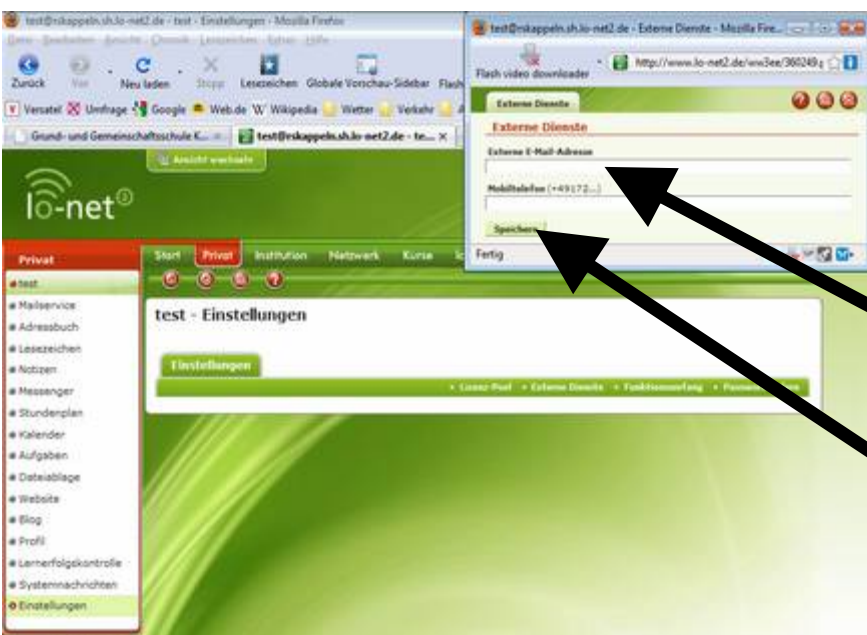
test@rskappeln.sh.lo-net2.de - test - Einstellungen - Mozilla Firefox
Datei Bearbeiten Ansicht Chronik Lesezeichen Extras Hilfe
Zurück Vor Neu laden Stopp Lesezeichen Globale Vorschau-Sidebar Flash
Versatel Umfrage Google Web.de Wikipedia Wetter Verkehr
Grund- und Gemeinschaftsschule K... test@rskappeln.sh.lo-net2.de - te...
Ansicht wechseln
lo-net®
Privat
Start Privat Institution Netzwerk Kurse
test
Mailservice
Adressbuch
Lesezeichen
Notizen
Messenger
Stundenplan
Kalender
Aufgaben
Dateiablage
Website
Blog
Profil
Lernerfolgskontrolle
Systemnachrichten
Einstellungen
test - Einstellungen
Einstellungen
Lizenz-Pool Externe Dienste Funktionsumfang Passwort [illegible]

test@rskappeln.sh.lo-net2.de - Externe Dienste - Mozilla Fire...
Flash video downloader
http://www.lo-net2.de/ww3ee/360249
Externe Dienste
Externe Dienste
Externe E-Mail-Adresse
Mobiltelefon (+49172...)
Speichern
Fertig